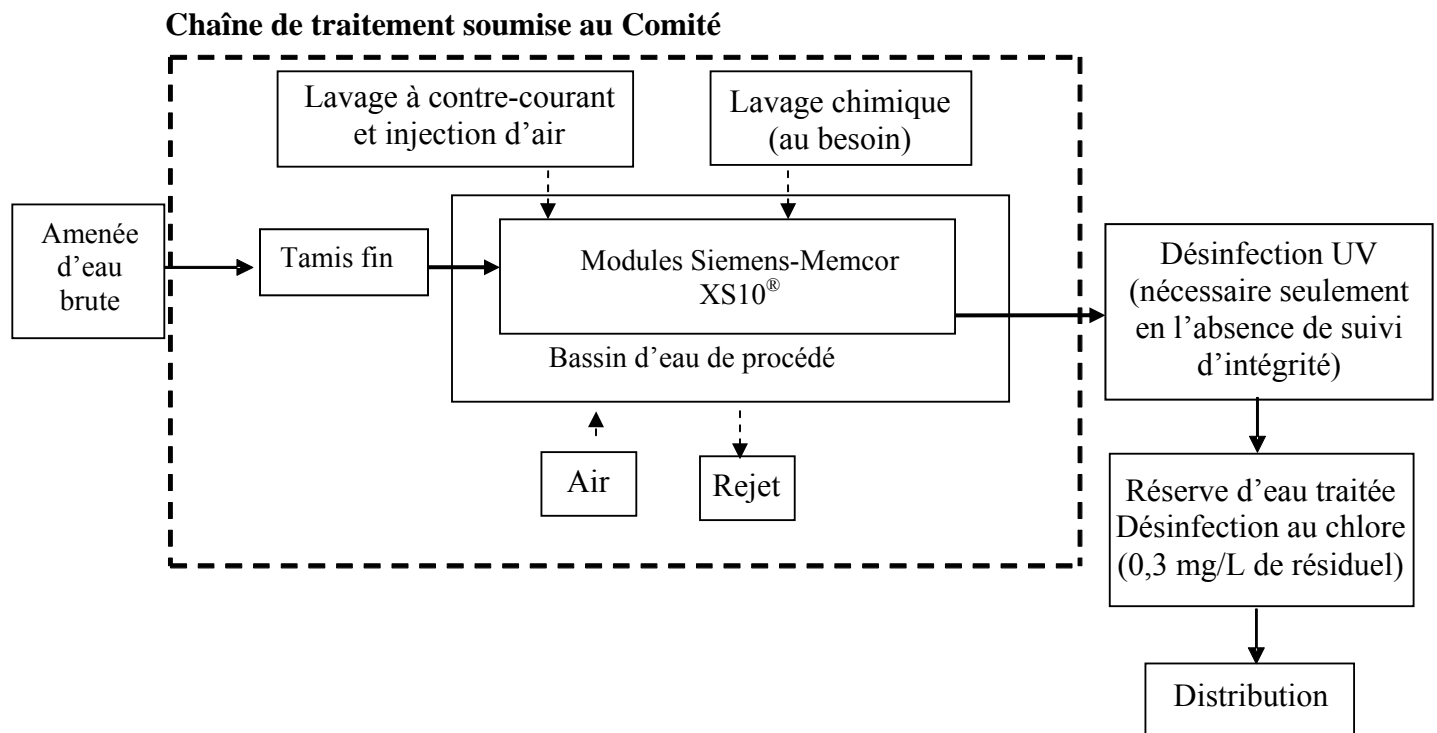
Chaîne de traitement soumise au Comité

Lavage à contre-courant et injection d'air

Lavage chimique (au besoin)

Amenée d'eau brute

Tamis fin

Modules Siemens-Memcor XS10®

Bassin d'eau de procédé

Air

Rejet

Désinfection UV (nécessaire seulement en l'absence de suivi d'intégrité)

Réserve d'eau traitée Désinfection au chlore (0,3 mg/L de résiduel)

Distribution